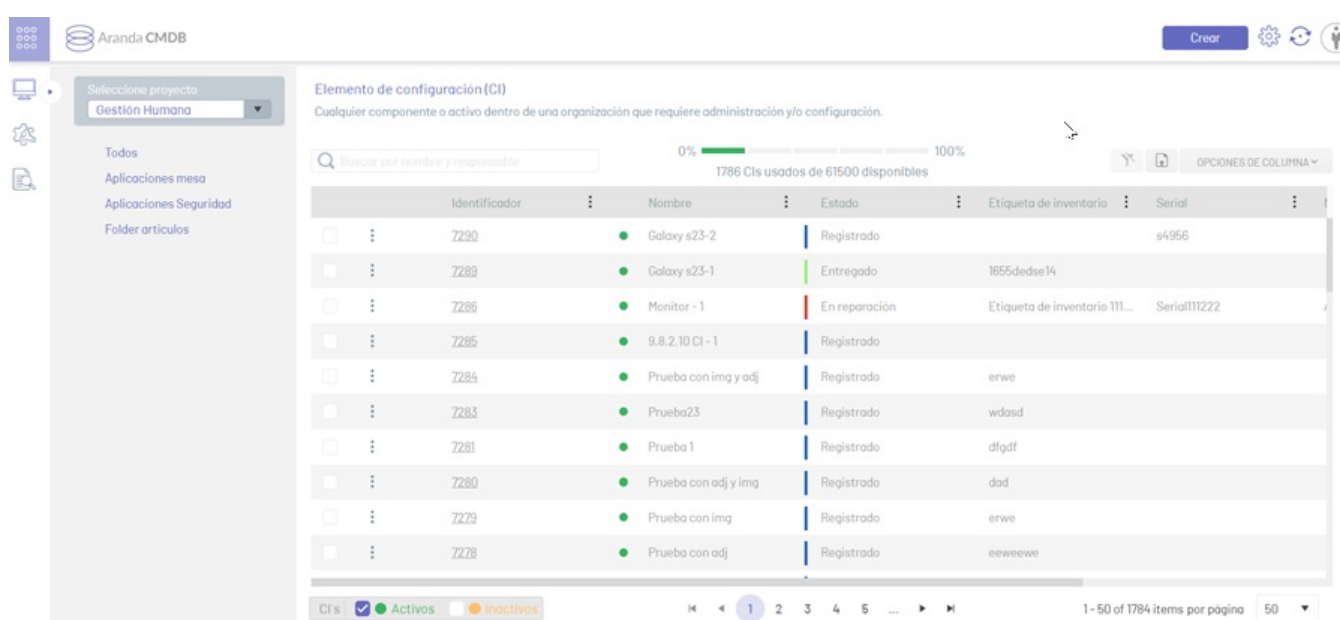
Aranda CMDB

Crear

Seleccione proyecto
Gestión Humana

Todos
Aplicaciones mesa
Aplicaciones Seguridad
Folder artículos

Elemento de configuración (CI)
Cualquier componente o activo dentro de una organización que requiere administración y/o configuración.

Buscar por nombre y responsable

0% 100%
1786 CIs usados de 61500 disponibles

OPCIONES DE COLUMNA

| | Identificador | Nombre | Estado | Etiqueta de inventario | Serial |
|---|---|---|---|---|---|
| | 7290 | Galaxy s23-2 | Registrado | | s4956 |
| | 7289 | Galaxy s23-1 | Entregado | 1655dedse14 | |
| | 7286 | Monitor - 1 | En reparación | Etiqueta de inventario 111... | Serial111222 |
| | 7285 | 9.8.2.10 CI - 1 | Registrado | | |
| | 7284 | Prueba con img y adj | Registrado | erwe | |
| | 7283 | Prueba23 | Registrado | wdasd | |
| | 7281 | Prueba 1 | Registrado | dfgdf | |
| | 7280 | Prueba con adj y img | Registrado | dad | |
| | 7279 | Prueba con img | Registrado | erwe | |
| | 7278 | Prueba con adj | Registrado | eeweewe | |

CI's Activos Inactivos

1 2 3 4 5 ...

1 - 50 of 1784 items por página 50